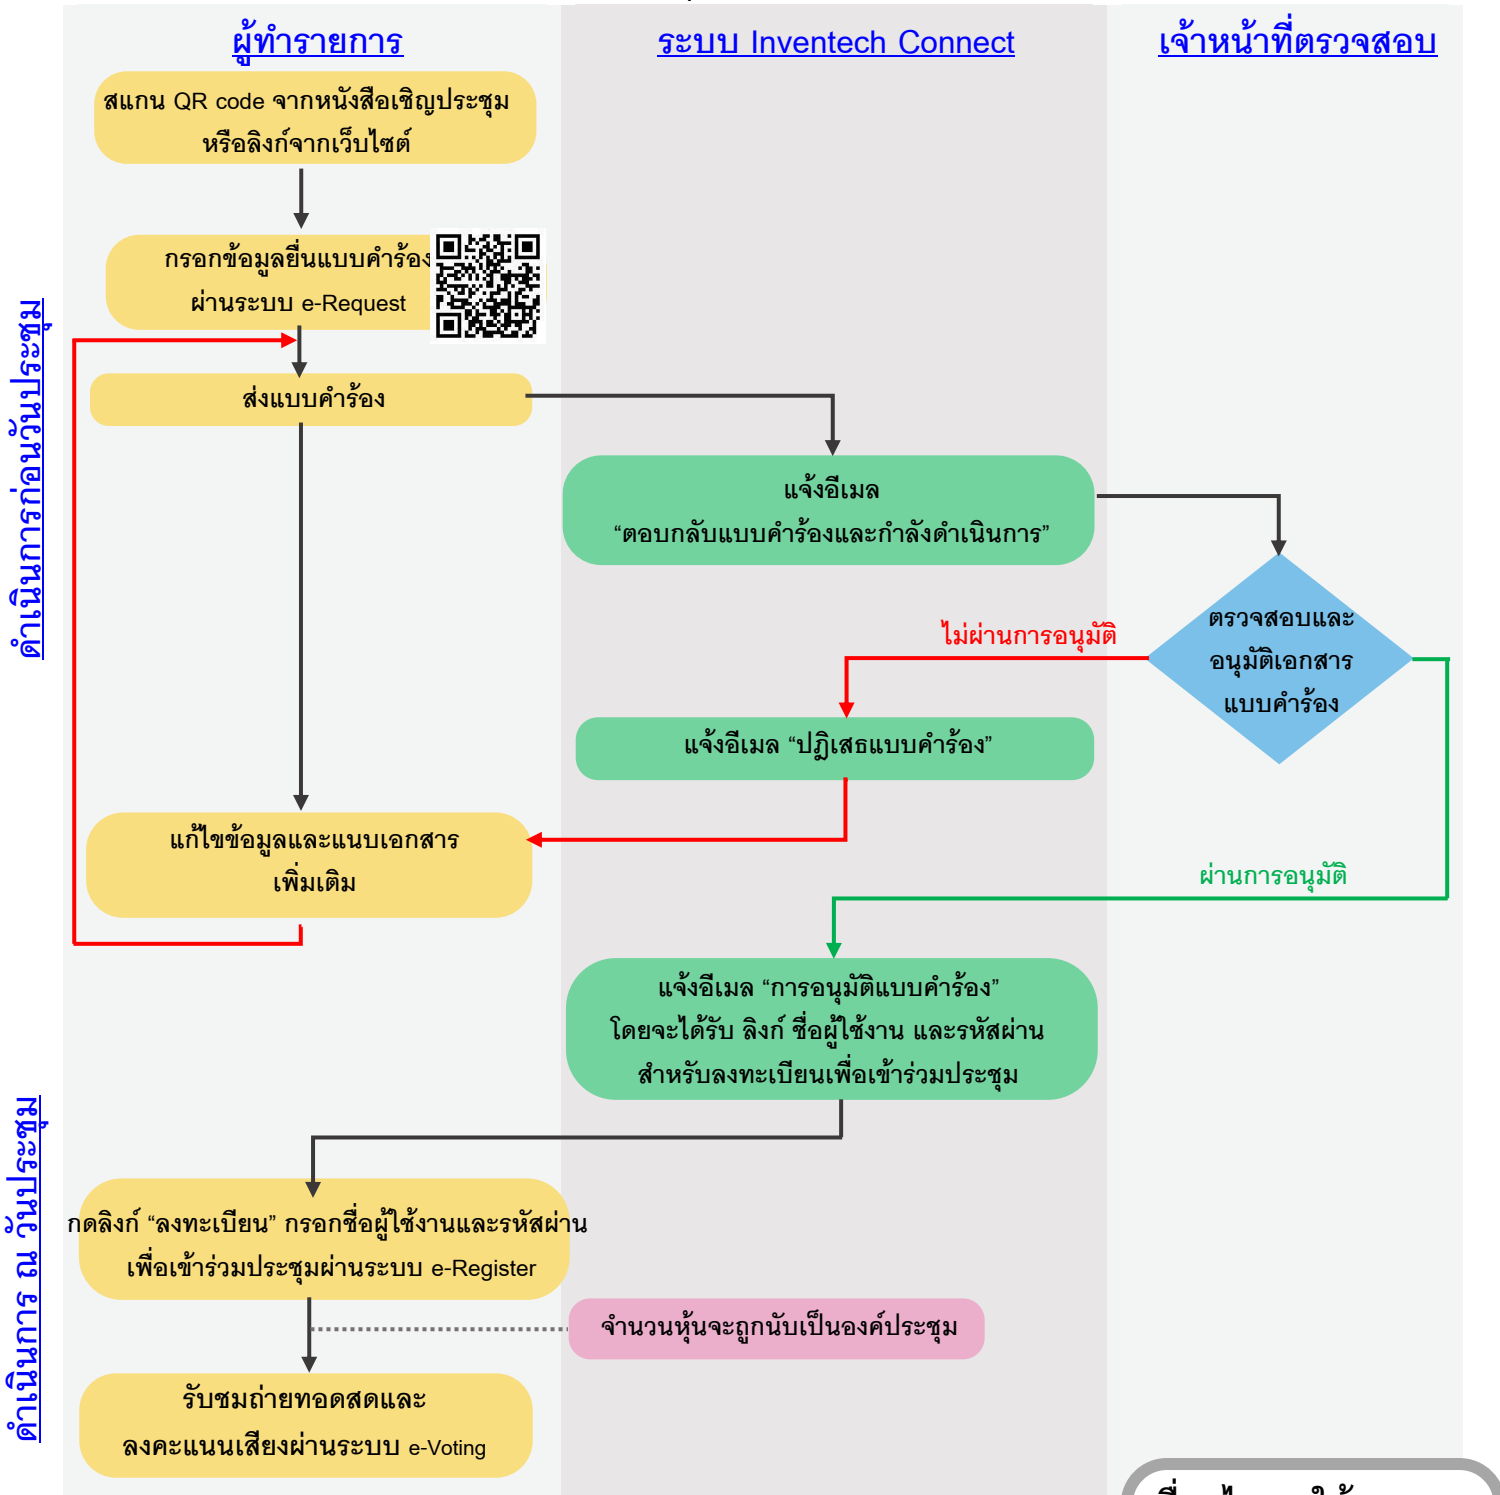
ผู้ทำรายการ

ระบบ Inventech Connect

เจ้าหน้าที่ตรวจสอบ

ดำเนินการก่อนวันประชุม

สแกน QR code จากหนังสือเชิญประชุม หรือลิงก์จากเว็บไซต์

กรอกข้อมูลยื่นแบบคำร้อง ผ่านระบบ e-Request

ส่งแบบคำร้อง

แจ้งอีเมล “ตอบกลับแบบคำร้องและกำลังดำเนินการ”

ตรวจสอบและอนุมัติเอกสารแบบคำร้อง

ไม่ผ่านการอนุมัติ

แจ้งอีเมล “ปฏิเสธแบบคำร้อง”

แก้ไขข้อมูลและแนบเอกสารเพิ่มเติม

ผ่านการอนุมัติ

แจ้งอีเมล “การอนุมัติแบบคำร้อง” โดยจะได้รับ ลิงก์ ชื่อผู้ใช้งาน และรหัสผ่าน สำหรับลงทะเบียนเพื่อเข้าร่วมประชุม

ดำเนินการ ณ วันประชุม

กดลิงก์ “ลงทะเบียน” กรอกชื่อผู้ใช้งานและรหัสผ่าน เพื่อเข้าร่วมประชุมผ่านระบบ e-Register

จำนวนหุ้นจะถูกนับเป็นองค์ประชุม

รับชมถ่ายทอดสดและลงคะแนนเสียงผ่านระบบ e-Voting

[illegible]